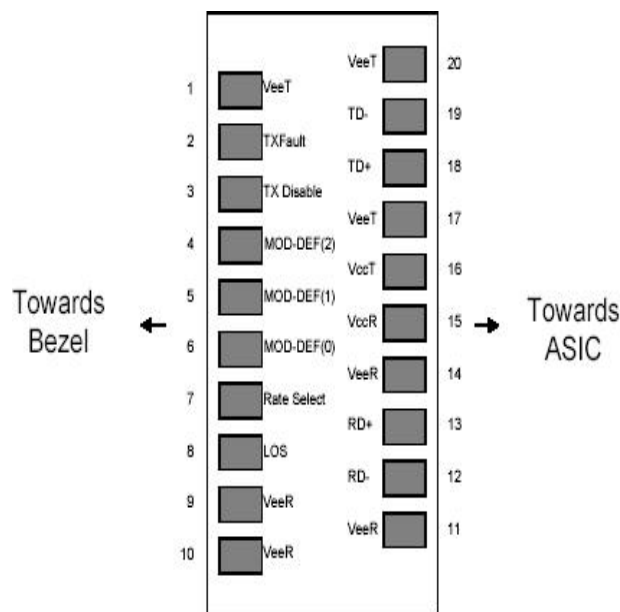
Towards Bezel

1 VeeT
2 TXFault
3 TX Disable
4 MOD-DEF(2)
5 MOD-DEF(1)
6 MOD-DEF(0)
7 Rate Select
8 LOS
9 VeeR
10 VeeR

VeeT 20
TD- 19
TD+ 18
VeeT 17
VccT 16
VccR 15
VeeR 14
RD+ 13
RD- 12
VeeR 11

Towards ASIC